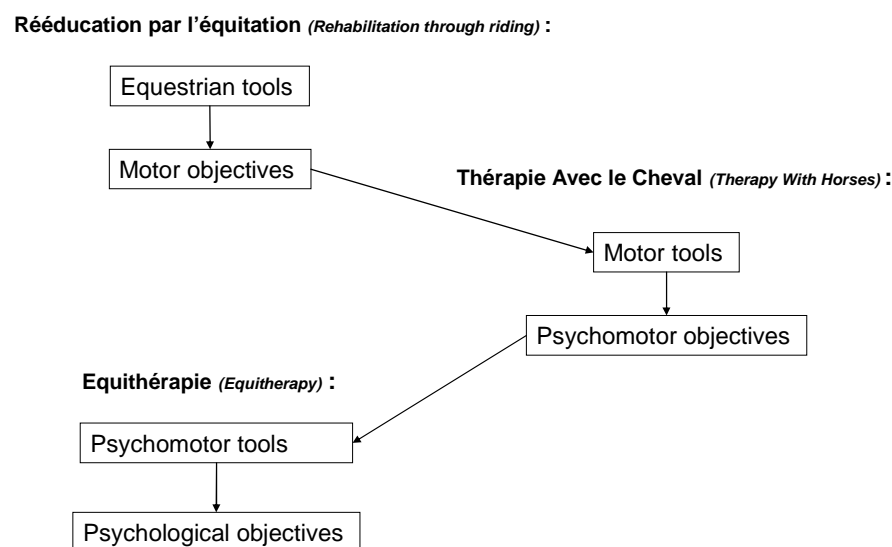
Rééducation par l'équitation (Rehabilitation through riding) :

Equestrian tools

Motor objectives

Thérapie Avec le Cheval (Therapy With Horses) :

Motor tools

Psychomotor objectives

Equithérapie (Equitherapy) :

Psychomotor tools

Psychological objectives